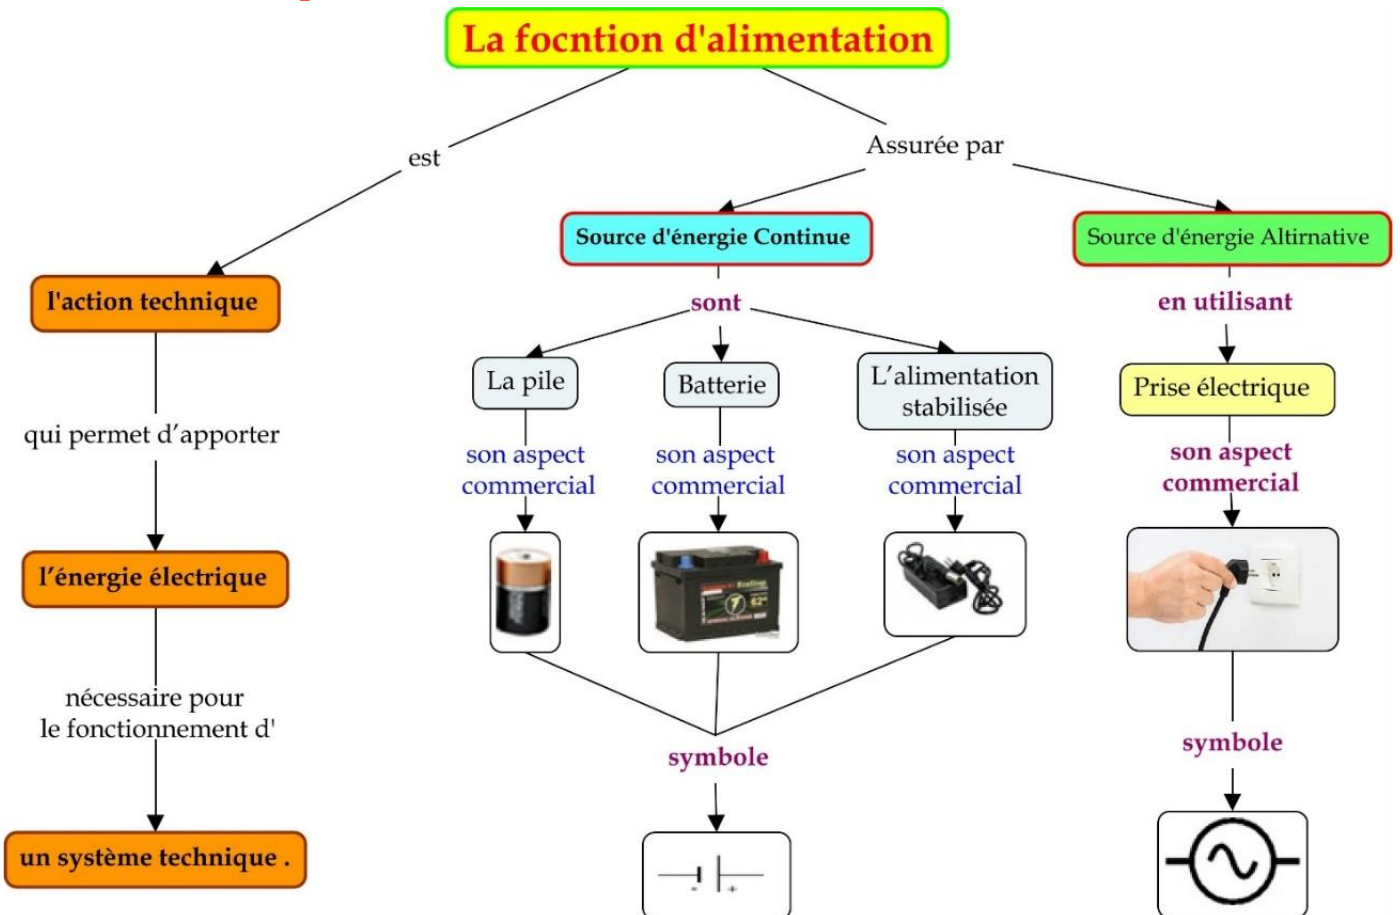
La focntion d'alimentation

est

Assurée par

l'action technique

qui permet d'apporter

l'énergie électrique

nécessaire pour le fonctionnement d'

un système technique .

Source d'énergie Continue

sont

La pile

son aspect commercial

Batterie

son aspect commercial

L'alimentation stabilisée

son aspect commercial

symbole

- +

Source d'énergie Altirnative

en utilisant

Prise électrique

son aspect commercial

symbole